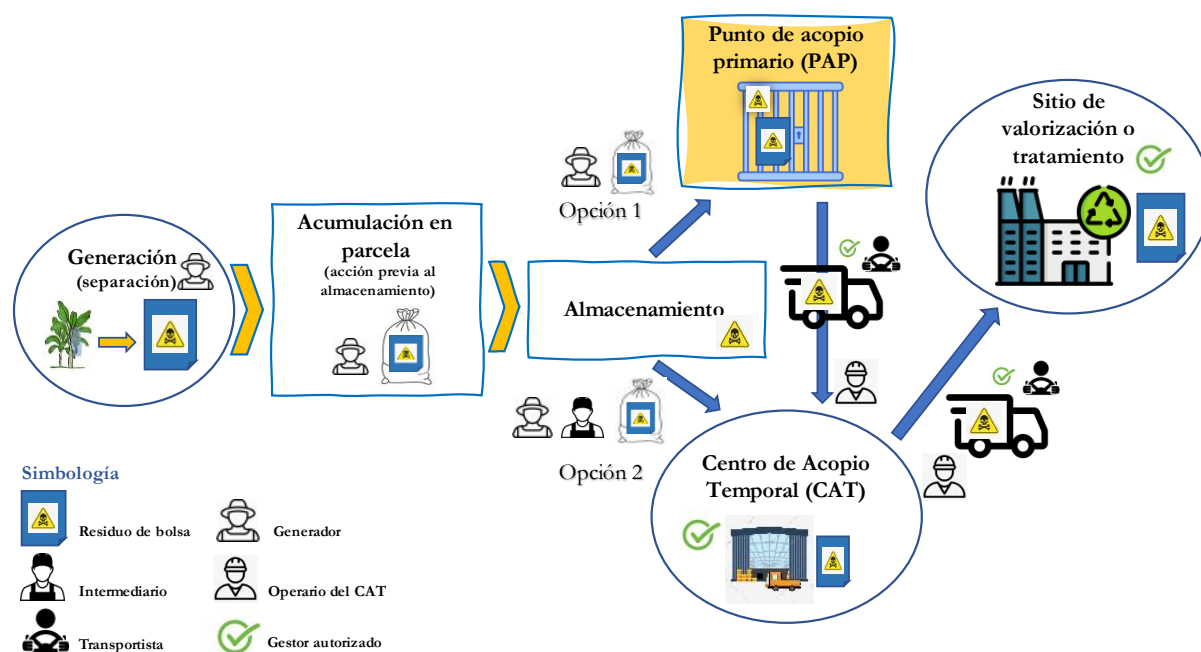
Generación (separación)

Acumulación en parcela
(acción previa al almacenamiento)

Almacenamiento

Opción 1

Opción 2

Punto de acopio primario (PAP)

Centro de Acopio Temporal (CAT)

Sitio de valorización o tratamiento

Simbología

Residuo de bolsa

Generador

Intermediario

Operario del CAT

Transportista

Gestor autorizado